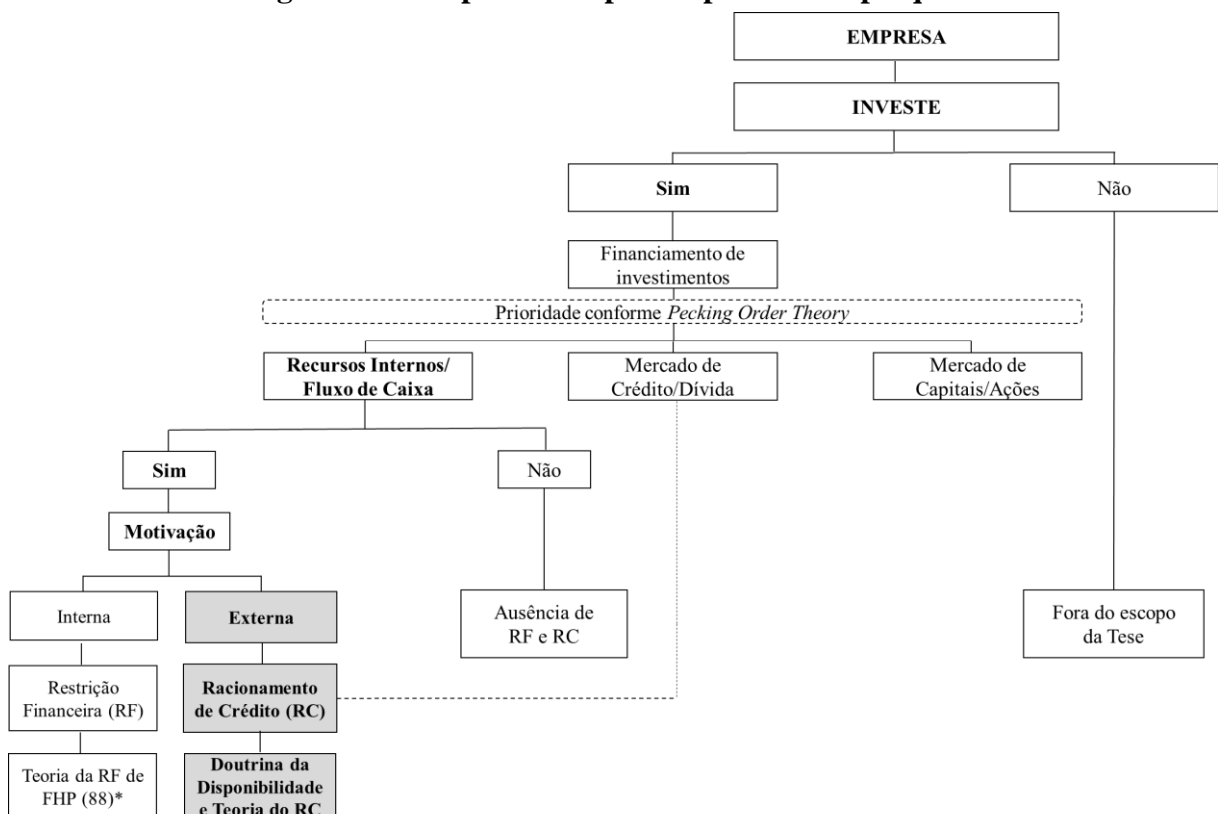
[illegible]

EMPRESA

INVESTE

Sim

Não

Financiamento de investimentos

Prioridade conforme *Pecking Order Theory*

Recursos Internos/ Fluxo de Caixa

Mercado de Crédito/Dívida

Mercado de Capitais/Ações

Sim

Não

Motivação

Interna

Externa

Ausência de RF e RC

Fora do escopo da Tese

Restrição Financeira (RF)

Racionamento de Crédito (RC)

Teoria da RF de FHP (88)*

Doutrina da Disponibilidade e Teoria do RC